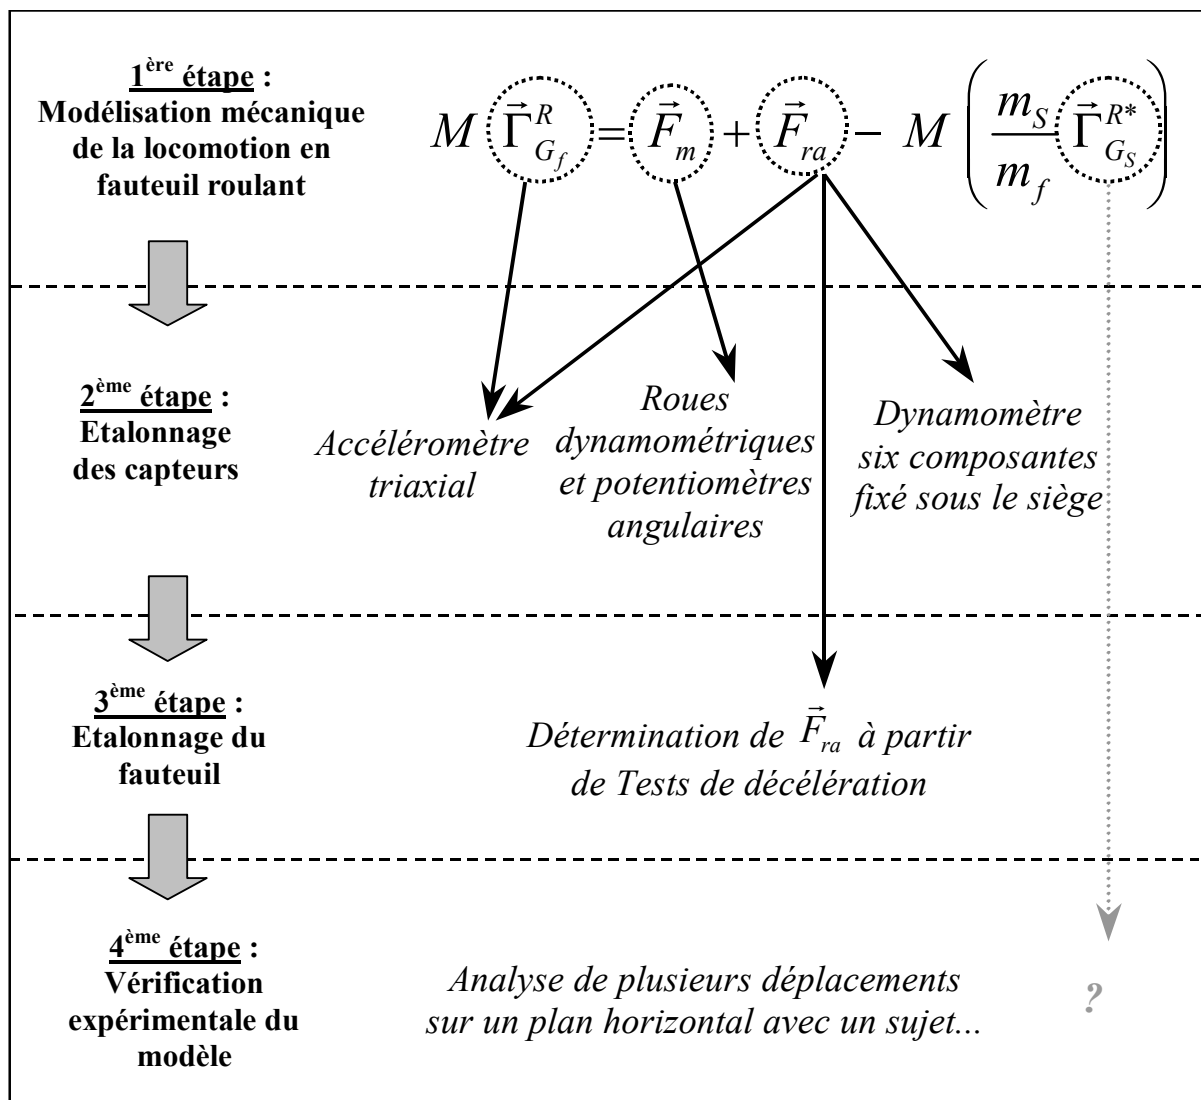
1$^{ère}$ étape : Modélisation mécanique de la locomotion en fauteuil roulant

$M \vec{\Gamma}^{R}_{G_f} = \vec{F}_m + \vec{F}_{ra} - M \left( \frac{m_S}{m_f} \vec{\Gamma}^{R^*}_{G_S} \right)$

2$^{ème}$ étape : Etalonnage des capteurs

Accéléromètre triaxial

Roues dynamométriques et potentiomètres angulaires

Dynamomètre six composantes fixé sous le siège

3$^{ème}$ étape : Etalonnage du fauteuil

Détermination de $\vec{F}_{ra}$ à partir de Tests de décélération

4$^{ème}$ étape : Vérification expérimentale du modèle

Analyse de plusieurs déplacements sur un plan horizontal avec un sujet...

?